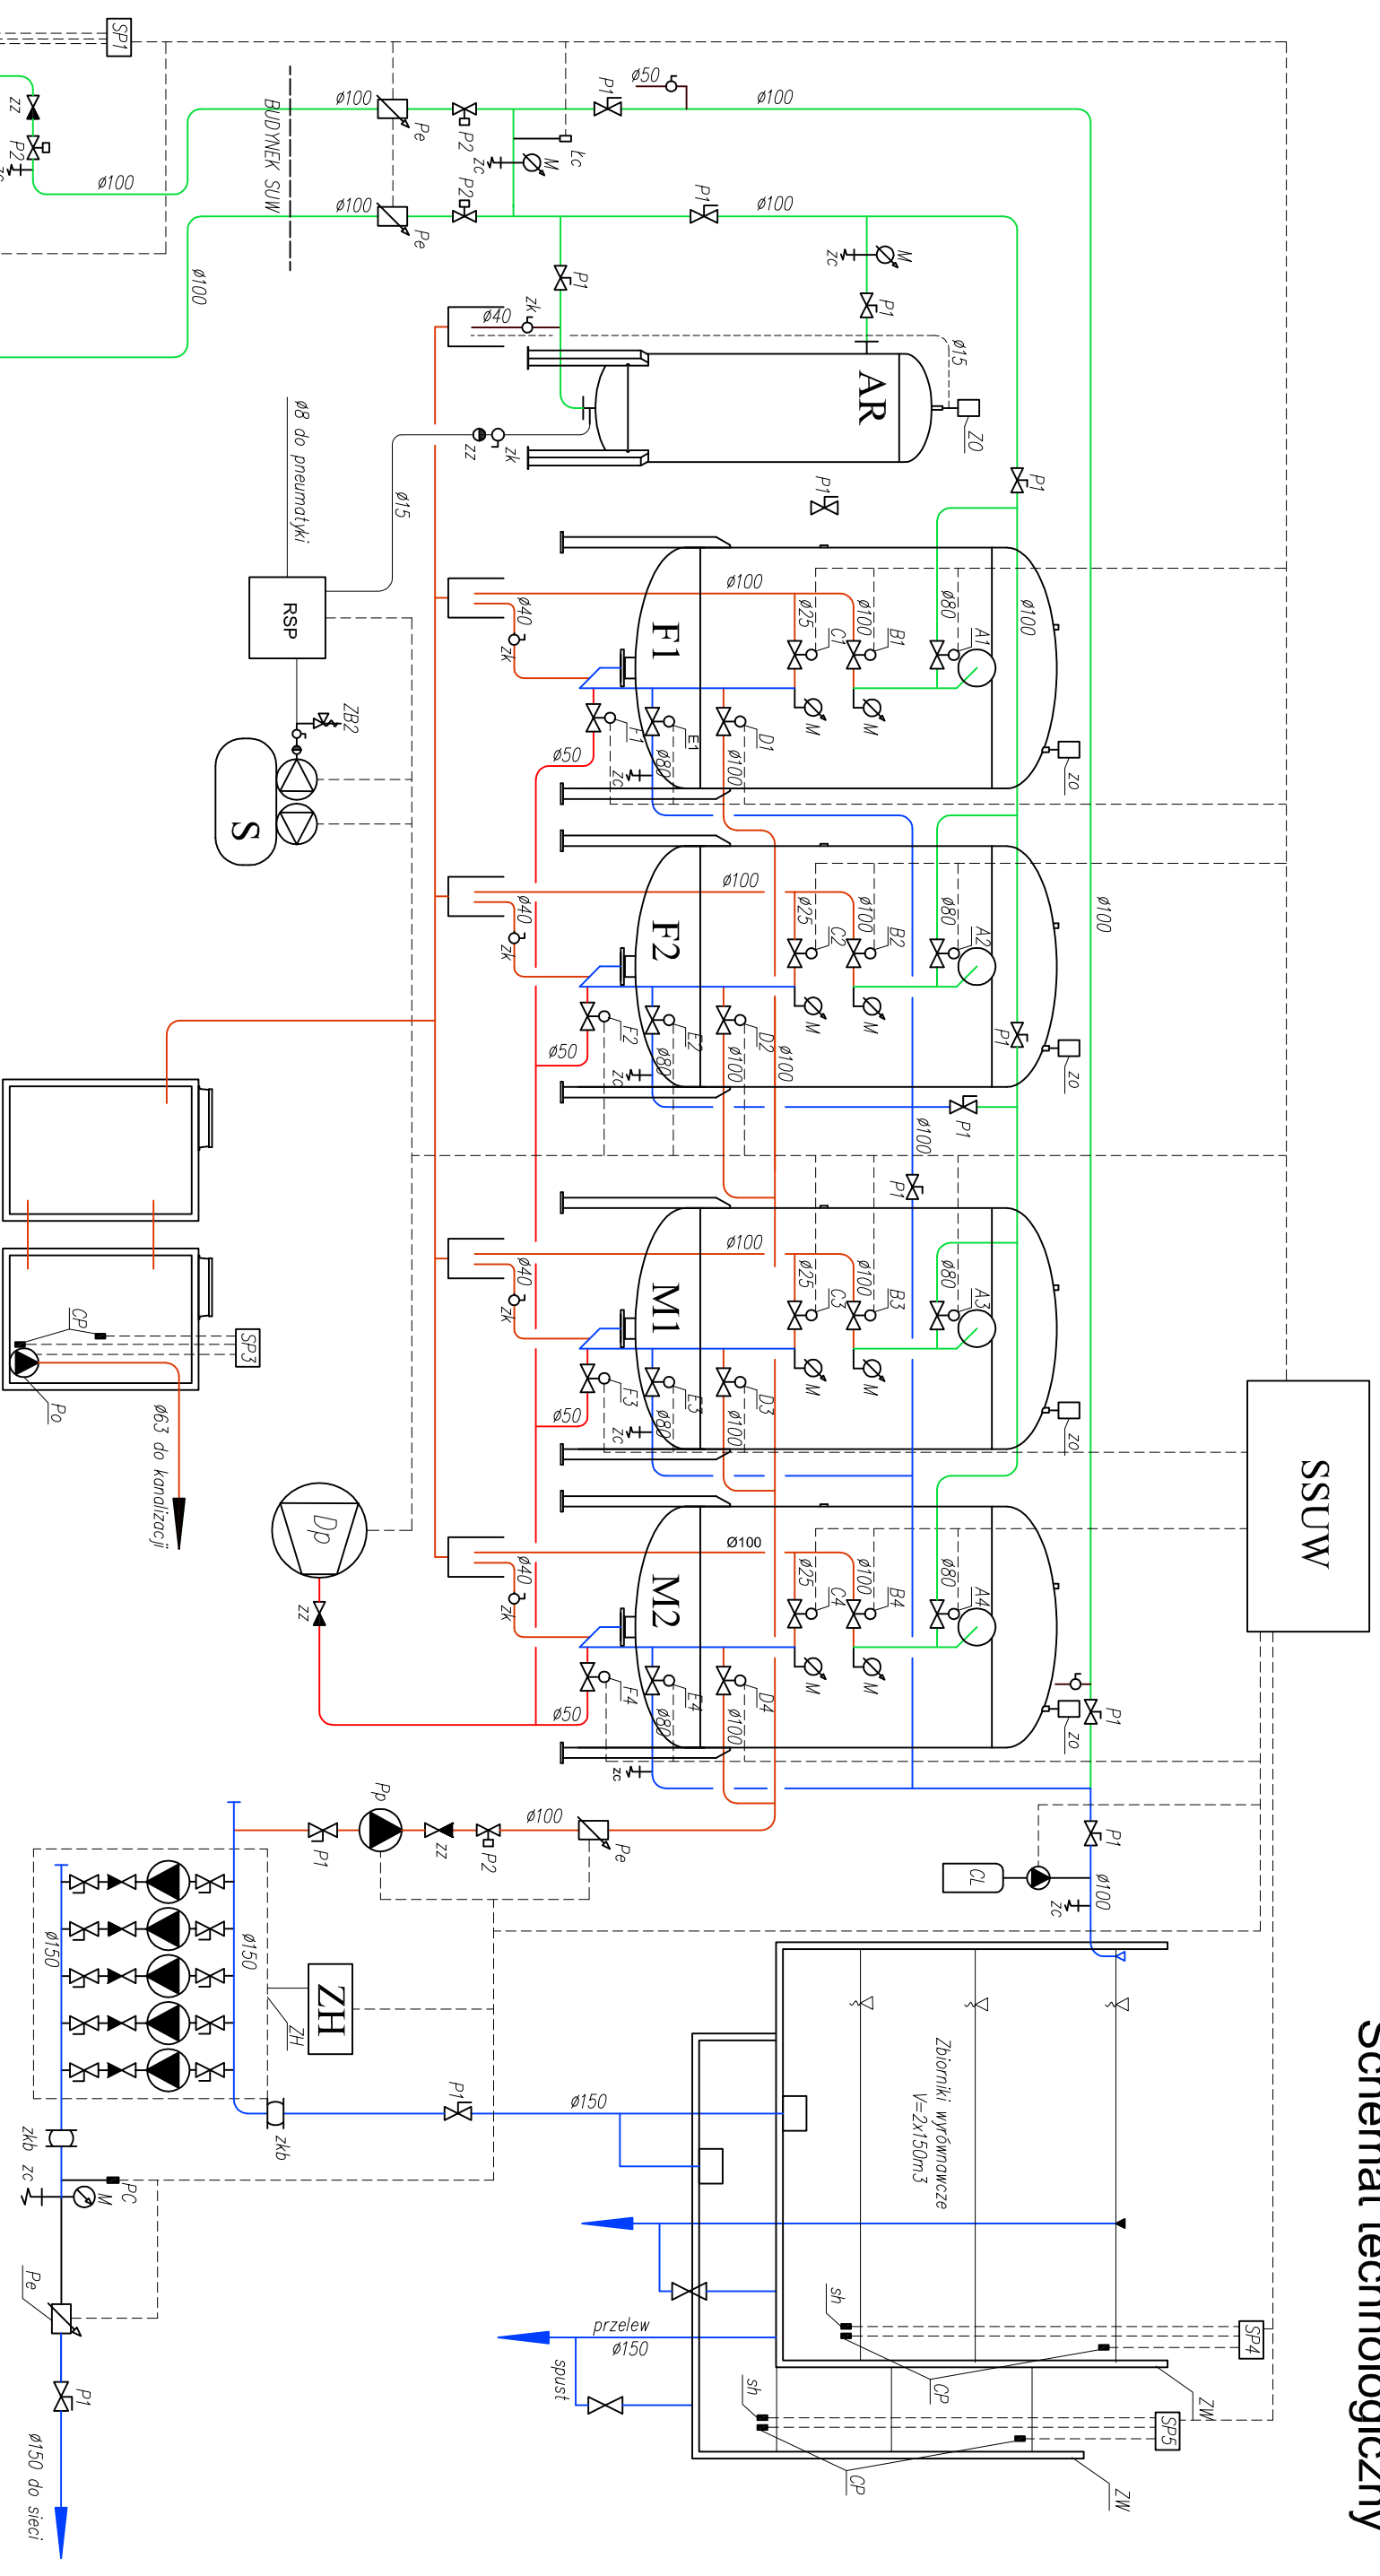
Schemat technologiczny

SP1
zz
P2
zc
ø100
BUDYNEK SUW
ø100
Pe
P2
zc
M
kc
P1
ø50
ø100
ø100
Pe
P2
P1
ø100
ø100
P1
zk
M
zc
P1
ø40
ø15
AR
ZO
ø8 do pneumatyki
zz
zk
ø15
P1
P1
RSP
ZB2
S
ø100
F1
ø40
zk
ø25
C1
ø100
B1
ø80
A1
ø100
M
M
F1
E1
D1
ø80
ø100
ø50
zc
zo
F2
ø100
ø40
zk
ø25
C2
ø100
B2
ø80
A2
ø100
M
M
F2
E2
D2
ø80
ø100
ø100
ø50
zc
P1
zo
P1
ø100
P1
M1
ø100
ø40
zk
ø25
C3
ø100
B3
ø80
A3
M
M
F3
E3
D3
ø80
ø100
ø50
zc
zo
CP
SP3
Po
ø63 do kanalizacji
SSUW
Dp
zz
M2
Ø100
ø40
zk
ø25
C4
ø100
B4
ø80
A4
M
M
F4
E4
D4
ø80
ø100
ø50
zc
zo
P1
Pp
P1
zz
P2
ø100
Pe
P1
CL
ø100
zc
ø150
ø150
ZH
ZH
P1
ø150
zkb
zkb
zc
M
PC
Pe
P1
ø150 do sieci
Zbiorniki wyrównawcze V=2x150m3
sh
przelew
ø150
spust
sh
CP
CP
SP4
ZW
SP5
ZW